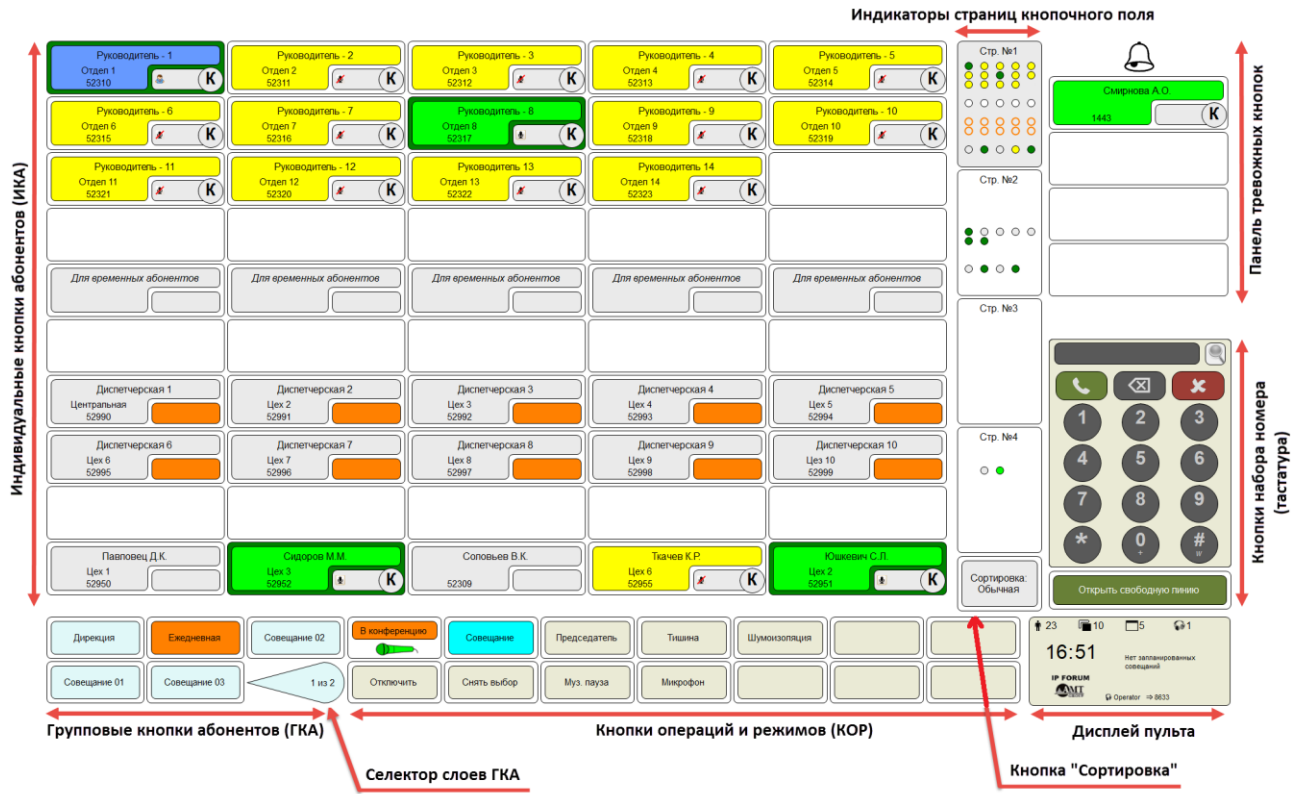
Индикаторы страниц кнопочного поля

Индивидуальные кнопки абонентов (ИКА)

| | | | | |
|---|---|---|---|---|
| Руководитель - 1 Отдел 1 52310 К | Руководитель - 2 Отдел 2 52311 К | Руководитель - 3 Отдел 3 52312 К | Руководитель - 4 Отдел 4 52313 К | Руководитель - 5 Отдел 5 52314 К |
| Руководитель - 6 Отдел 6 52315 К | Руководитель - 7 Отдел 7 52316 К | Руководитель - 8 Отдел 8 52317 К | Руководитель - 9 Отдел 9 52318 К | Руководитель - 10 Отдел 10 52319 К |
| Руководитель - 11 Отдел 11 52321 К | Руководитель - 12 Отдел 12 52320 К | Руководитель 13 Отдел 13 52322 К | Руководитель 14 Отдел 14 52323 К | |
| | | | | |
| Для временных абонентов | Для временных абонентов | Для временных абонентов | Для временных абонентов | Для временных абонентов |
| | | | | |
| Диспетчерская 1 Центральная 52990 | Диспетчерская 2 Цех 2 52991 | Диспетчерская 3 Цех 3 52992 | Диспетчерская 4 Цех 4 52993 | Диспетчерская 5 Цех 5 52994 |
| Диспетчерская 6 Цех 6 52995 | Диспетчерская 7 Цех 7 52996 | Диспетчерская 8 Цех 8 52997 | Диспетчерская 9 Цех 9 52998 | Диспетчерская 10 Цез 10 52999 |
| | | | | |
| Павловец Д.К. Цех 1 52950 | Сидоров М.М. Цех 3 52952 К | Соловьев В.К. 52309 | Ткачев К.Р. Цех 6 52955 К | Юшкевич С.Л. Цех 2 52951 К |

Стр. №1
Стр. №2
Стр. №3
Стр. №4
Сортировка: Обычная

Смирнова А.О. 1443 К

Панель тревожных кнопок

1 2 3 4 5 6 7 8 9 * 0 + #
Открыть свободную линию

Кнопки набора номера (тастатура)

| | | | | | | | | | |
|---|---|---|---|---|---|---|---|---|---|
| Дирекция | Ежедневная | Совещание 02 | В конференцию | Совещание | Председатель | Тишина | Шумоизоляция | | |
| Совещание 01 | Совещание 03 | 1 из 2 | Отключить | Снять выбор | Муз. пауза | Микрофон | | | |

23 10 5 1
16:51
Нет запланированных совещаний
IP FORUM
MT
Operator 8633

Групповые кнопки абонентов (ГКА)
Кнопки операций и режимов (КОР)
Дисплей пульта
Селектор слоев ГКА
Кнопка "Сортировка"